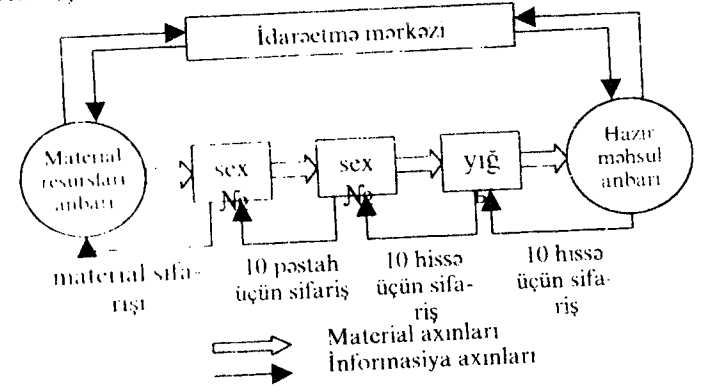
İdarəetmə mərkəzi

Material resursları anbarı

sex №

sex №

yığ

Hazır məhsul anbarı

material sifarişi

10 pəstah üçün sifariş

10 hissə üçün sifariş

10 hissə üçün sifariş

Material axınları
İnformasiya axınları